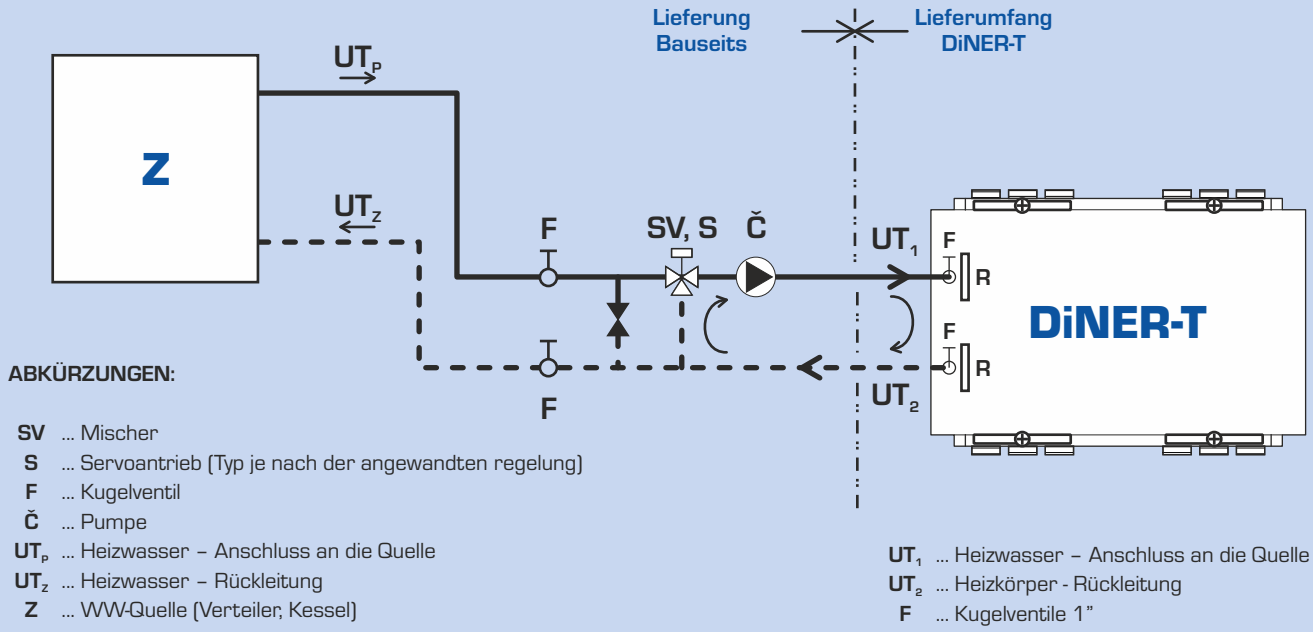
Lieferung Bauseits

Lieferumfang DiNER-T

Z

$UT_P$

$UT_Z$

F

SV, S

Č

$UT_1$

F

R

F

R

DiNER-T

$UT_2$

F

ABKÜRZUNGEN:

SV ... Mischer
S ... Servoantrieb (Typ je nach der angewandten regelung)
F ... Kugelventil
Č ... Pumpe
$UT_P$ ... Heizwasser – Anschluss an die Quelle
$UT_Z$ ... Heizwasser – Rückleitung
Z ... WW-Quelle (Verteiler, Kessel)

$UT_1$ ... Heizwasser – Anschluss an die Quelle
$UT_2$ ... Heizkörper - Rückleitung
F ... Kugelventile 1"